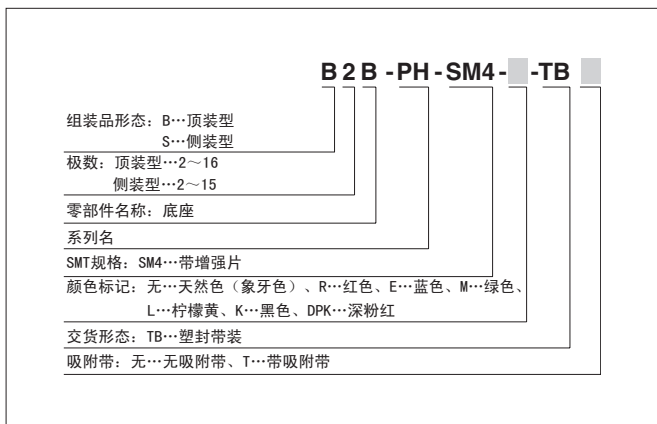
B 2 B -PH-SM4- -TB

组装品形态：B…顶装型
S…侧装型

极数：顶装型…2～16
侧装型…2～15

零部件名称：底座

系列名

SMT规格：SM4…带增强片

颜色标记：无…天然色（象牙色）、R…红色、E…蓝色、M…绿色、L…柠檬黄、K…黑色、DPK…深粉红

交货形态：TB…塑封带装

吸附带：无…无吸附带、T…带吸附带